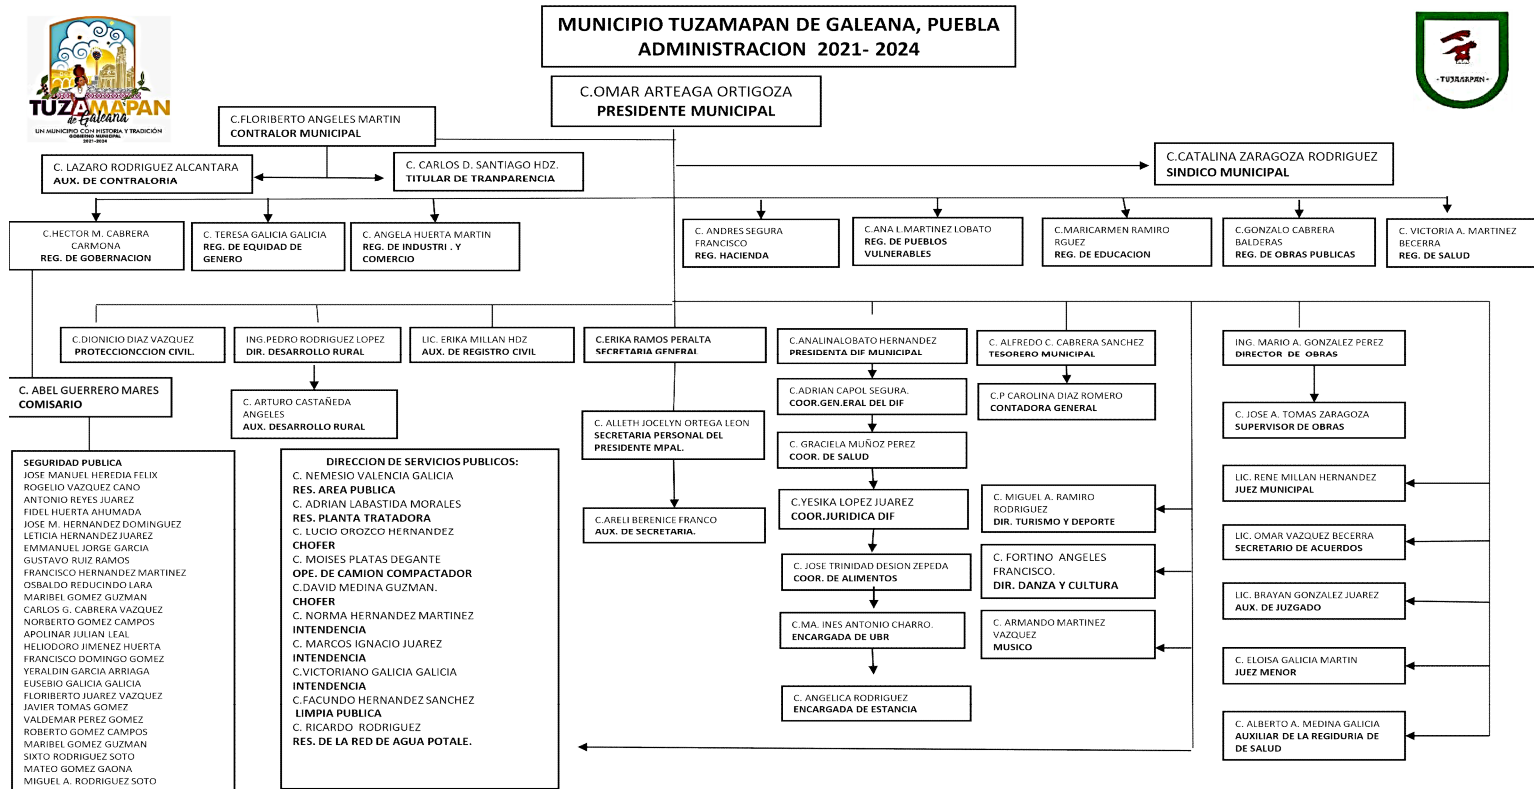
TUZAMAPAN de Galeana
UN MUNICIPIO CON HISTORIA Y TRADICIÓN
GOBIERNO MUNICIPAL
2021-2024

MUNICIPIO TUZAMAPAN DE GALEANA, PUEBLA
ADMINISTRACION 2021- 2024

TUZAMAPAN

C.OMAR ARTEAGA ORTIGOZA
PRESIDENTE MUNICIPAL

C.FLORIBERTO ANGELES MARTIN
CONTRALOR MUNICIPAL

C. LAZARO RODRIGUEZ ALCANTARA
AUX. DE CONTRALORIA

C. CARLOS D. SANTIAGO HDZ.
TITULAR DE TRANPARENCIA

C.CATALINA ZARAGOZA RODRIGUEZ
SINDICO MUNICIPAL

C.HECTOR M. CABRERA CARMONA
REG. DE GOBERNACION

C. TERESA GALICIA GALICIA
REG. DE EQUIDAD DE GENERO

C. ANGELA HUERTA MARTIN
REG. DE INDUSTRI . Y COMERCIO

C. ANDRES SEGURA FRANCISCO
REG. HACIENDA

C.ANA L.MARTINEZ LOBATO
REG. DE PUEBLOS VULNERABLES

C.MARICARMEN RAMIRO RGUEZ
REG. DE EDUCACION

C.GONZALO CABRERA BALDERAS
REG. DE OBRAS PUBLICAS

C. VICTORIA A. MARTINEZ BECERRA
REG. DE SALUD

C.DIONICIO DIAZ VAZQUEZ
PROTECCIONCCION CIVIL.

ING.PEDRO RODRIGUEZ LOPEZ
DIR. DESARROLLO RURAL

LIC. ERIKA MILLAN HDZ
AUX. DE REGISTRO CIVIL

C.ERIKA RAMOS PERALTA
SECRETARIA GENERAL

C.ANALINALOBATO HERNANDEZ
PRESIDENTA DIF MUNICIPAL

C. ALFREDO C. CABRERA SANCHEZ
TESORERO MUNICIPAL

ING. MARIO A. GONZALEZ PEREZ
DIRECTOR DE OBRAS

C. ABEL GUERRERO MARES
COMISARIO

C. ARTURO CASTAÑEDA ANGELES
AUX. DESARROLLO RURAL

C.ADRIAN CAPOL SEGURA.
COOR.GEN.ERAL DEL DIF

C.P CAROLINA DIAZ ROMERO
CONTADORA GENERAL

C. JOSE A. TOMAS ZARAGOZA
SUPERVISOR DE OBRAS

C. ALLETH JOCELYN ORTEGA LEON
SECRETARIA PERSONAL DEL PRESIDENTE MPAL.

C. GRACIELA MUÑOZ PEREZ
COOR. DE SALUD

LIC. RENE MILLAN HERNANDEZ
JUEZ MUNICIPAL

C.YESIKA LOPEZ JUAREZ
COOR.JURIDICA DIF

C. MIGUEL A. RAMIRO RODRIGUEZ
DIR. TURISMO Y DEPORTE

C.ARELI BERENICE FRANCO
AUX. DE SECRETARIA.

LIC. OMAR VAZQUEZ BECERRA
SECRETARIO DE ACUERDOS

C. JOSE TRINIDAD DESION ZEPEDA
COOR. DE ALIMENTOS

C. FORTINO ANGELES FRANCISCO.
DIR. DANZA Y CULTURA

LIC. BRAYAN GONZALEZ JUAREZ
AUX. DE JUZGADO

C.MA. INES ANTONIO CHARRO.
ENCARGADA DE UBR

C. ARMANDO MARTINEZ VAZQUEZ
MUSICO

C. ELOISA GALICIA MARTIN
JUEZ MENOR

C. ANGELICA RODRIGUEZ
ENCARGADA DE ESTANCIA

C. ALBERTO A. MEDINA GALICIA
AUXILIAR DE LA REGIDURIA DE DE SALUD

SEGURIDAD PUBLICA
JOSE MANUEL HEREDIA FELIX
ROGELIO VAZQUEZ CANO
ANTONIO REYES JUAREZ
FIDEL HUERTA AHUMADA
JOSE M. HERNANDEZ DOMINGUEZ
LETICIA HERNANDEZ JUAREZ
EMMANUEL JORGE GARCIA
GUSTAVO RUIZ RAMOS
FRANCISCO HERNANDEZ MARTINEZ
OSBALDO REDUCINDO LARA
MARIBEL GOMEZ GUZMAN
CARLOS G. CABRERA VAZQUEZ
NORBERTO GOMEZ CAMPOS
APOLINAR JULIAN LEAL
HELIODORO JIMENEZ HUERTA
FRANCISCO DOMINGO GOMEZ
YERALDIN GARCIA ARRIAGA
EUSEBIO GALICIA GALICIA
FLORIBERTO JUAREZ VAZQUEZ
JAVIER TOMAS GOMEZ
VALDEMAR PEREZ GOMEZ
ROBERTO GOMEZ CAMPOS
MARIBEL GOMEZ GUZMAN
SIXTO RODRIGUEZ SOTO
MATEO GOMEZ GAONA
MIGUEL A. RODRIGUEZ SOTO

DIRECCION DE SERVICIOS PUBLICOS:
C. NEMESIO VALENCIA GALICIA
RES. AREA PUBLICA
C. ADRIAN LABASTIDA MORALES
RES. PLANTA TRATADORA
C. LUCIO OROZCO HERNANDEZ
CHOFER
C. MOISES PLATAS DEGANTE
OPE. DE CAMION COMPACTADOR
C.DAVID MEDINA GUZMAN.
CHOFER
C. NORMA HERNANDEZ MARTINEZ
INTENDENCIA
C. MARCOS IGNACIO JUAREZ
INTENDENCIA
C.VICTORIANO GALICIA GALICIA
INTENDENCIA
C.FACUNDO HERNANDEZ SANCHEZ
LIMPIA PUBLICA
C. RICARDO RODRIGUEZ
RES. DE LA RED DE AGUA POTALE.